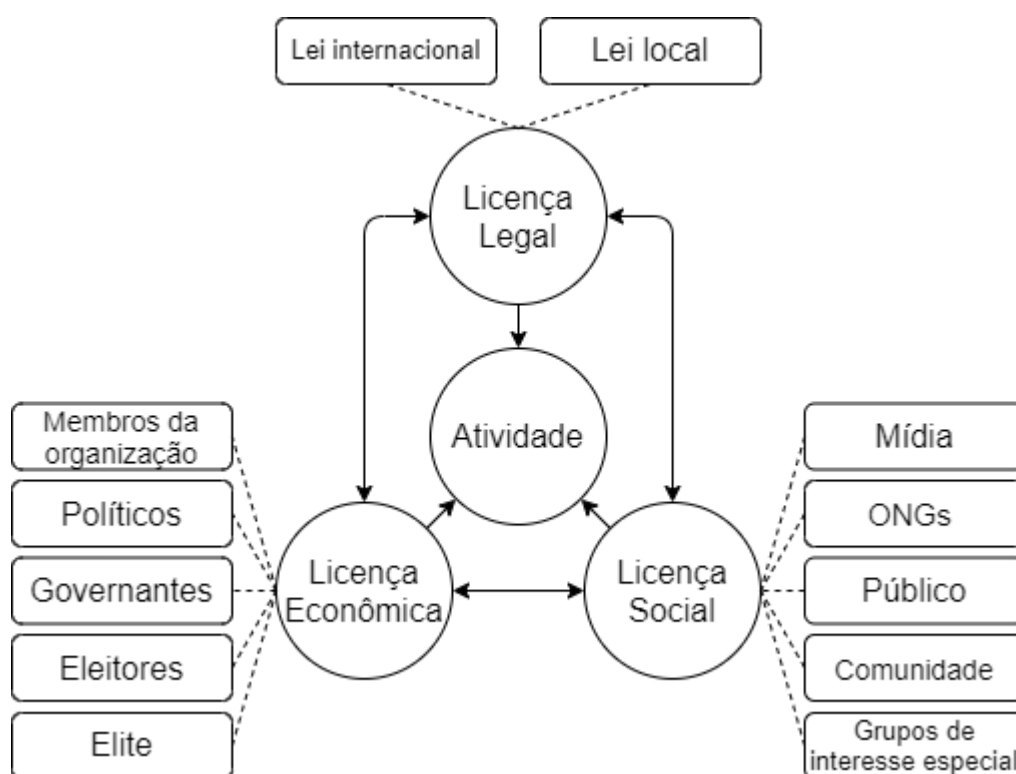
Lei internacional

Lei local

Licença Legal

Atividade

Membros da organização

Políticos

Governantes

Eleitores

Elite

Licença Econômica

Licença Social

Mídia

ONGs

Público

Comunidade

Grupos de interesse especial